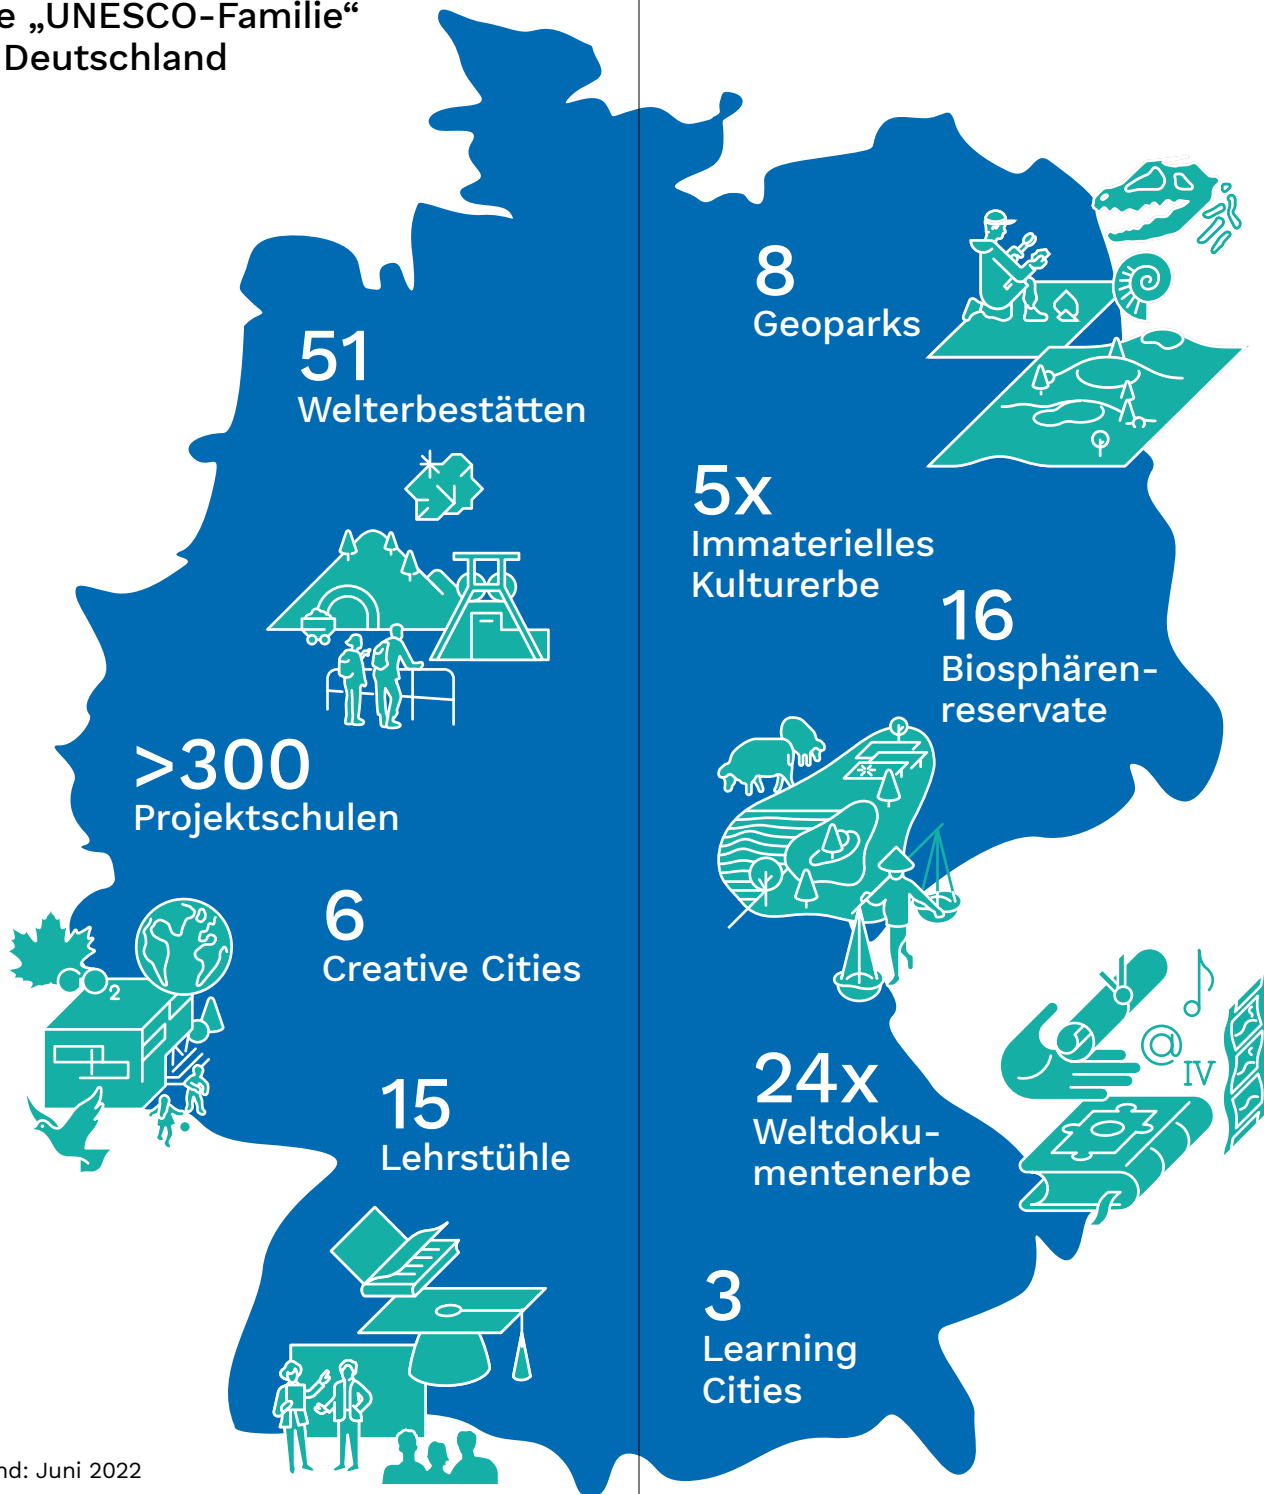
e „UNESCO-Familie“ Deutschland

51
Welterbestätten

>300
Projektschulen

6
Creative Cities

15
Lehrstühle

8
Geoparks

5x
Immaterielles Kulturerbe

16
Biosphärenreservate

24x
Weltdokumentenerbe

3
Learning Cities

nd: Juni 2022